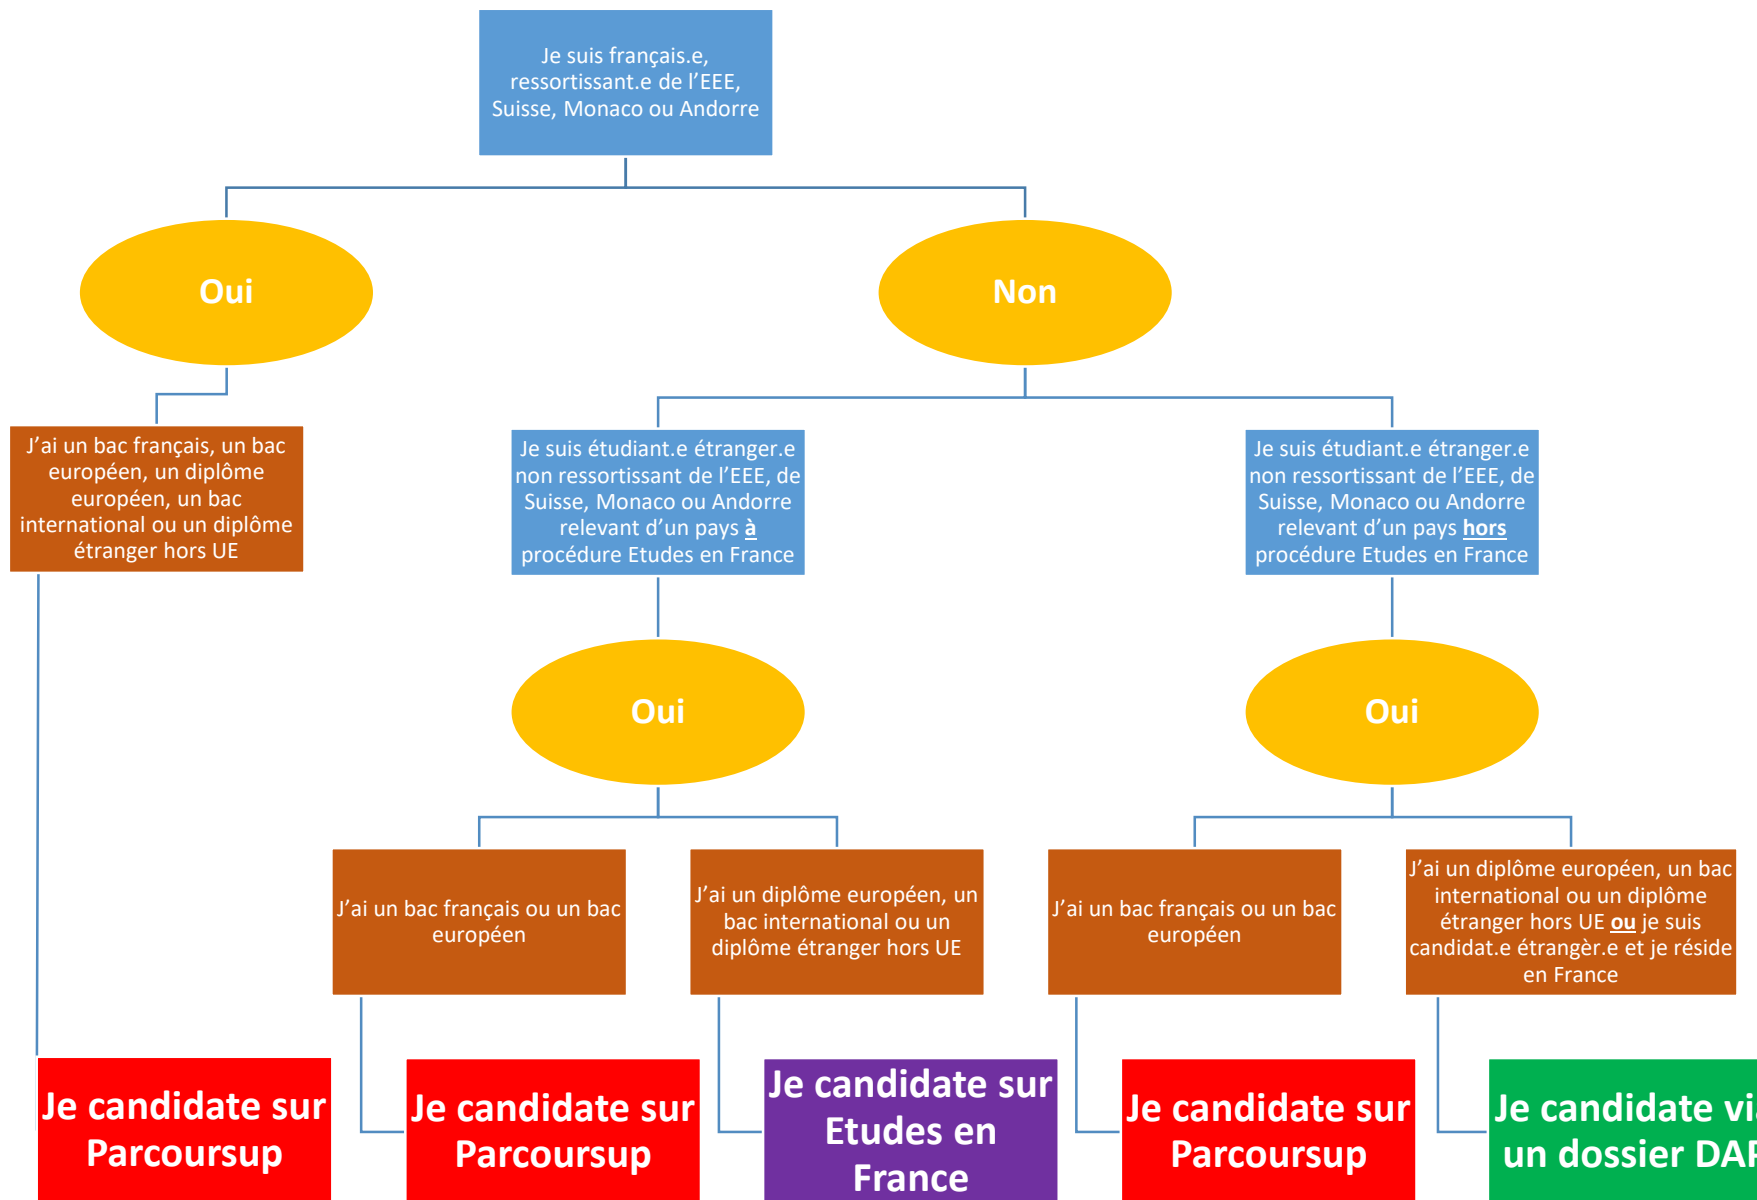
Je suis français.e, ressortissant.e de l’EEE, Suisse, Monaco ou Andorre

Oui

Non

J’ai un bac français, un bac européen, un diplôme européen, un bac international ou un diplôme étranger hors UE

Je suis étudiant.e étranger.e non ressortissant de l’EEE, de Suisse, Monaco ou Andorre relevant d’un pays à procédure Etudes en France

Je suis étudiant.e étranger.e non ressortissant de l’EEE, de Suisse, Monaco ou Andorre relevant d’un pays hors procédure Etudes en France

Oui

Oui

J’ai un bac français ou un bac européen

J’ai un diplôme européen, un bac international ou un diplôme étranger hors UE

J’ai un bac français ou un bac européen

J’ai un diplôme européen, un bac international ou un diplôme étranger hors UE ou je suis candidat.e étrangèr.e et je réside en France

Je candidate sur Parcoursup

Je candidate sur Parcoursup

Je candidate sur Etudes en France

Je candidate sur Parcoursup

Je candidate vi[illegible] un dossier DA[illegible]